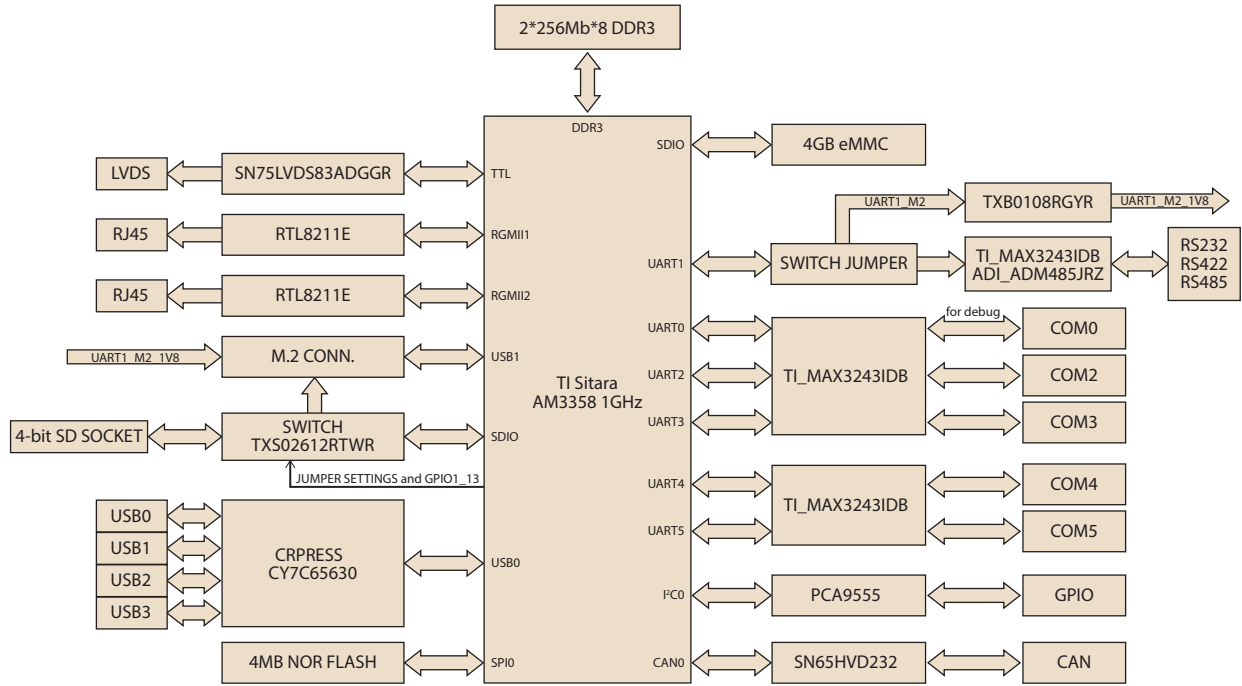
2*256Mb*8 DDR3

DDR3

LVDS
SN75LVDS83ADGGR
TTL

RJ45
RTL8211E
RGMII1

RJ45
RTL8211E
RGMII2

UART1_M2_1V8
M.2 CONN.
USB1

4-bit SD SOCKET
SWITCH TXS02612RTWR
SDIO

JUMPER SETTINGS and GPIO1_13

USB0
USB1
USB2
USB3
CRPRESS CY7C65630
USB0

4MB NOR FLASH
SPI0

TI Sitara AM3358 1GHz

SDIO
4GB eMMC

UART1_M2
TXB0108RGYR
UART1_M2_1V8

UART1
SWITCH JUMPER
TI_MAX3243IDB ADI_ADM485JRZ
RS232 RS422 RS485

UART0
for debug
COM0
UART2
TI_MAX3243IDB
COM2
UART3
COM3

UART4
TI_MAX3243IDB
COM4
UART5
COM5

I$^2$C0
PCA9555
GPIO

CAN0
SN65HVD232
CAN